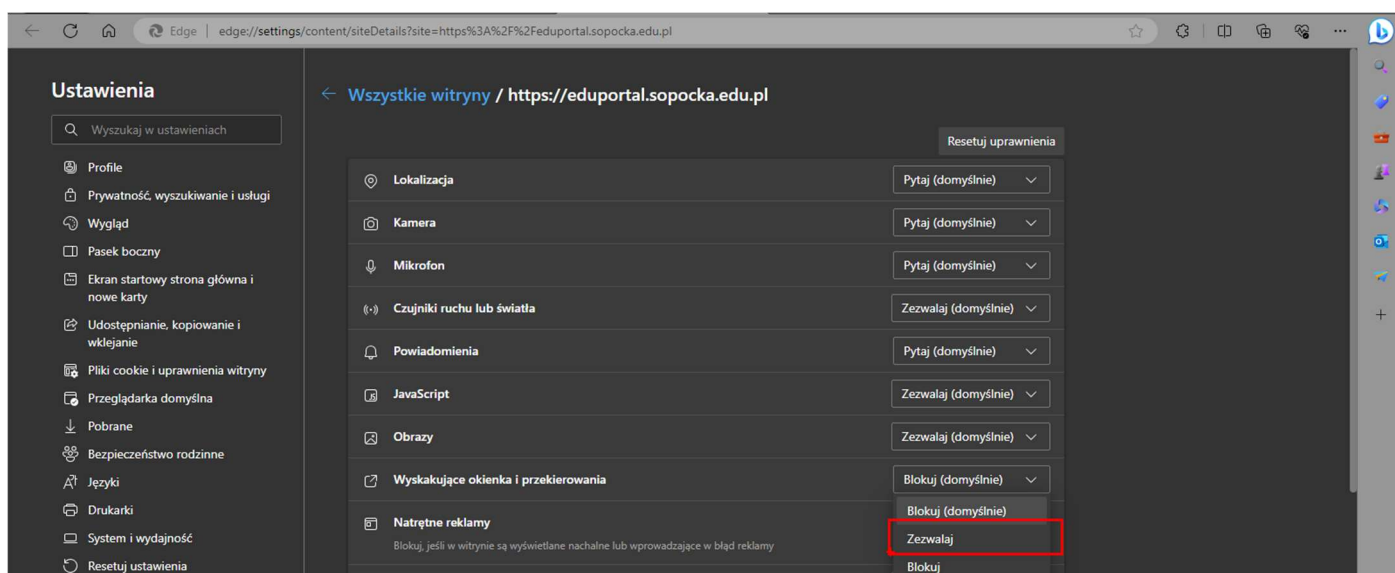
Edge | edge://settings/content/siteDetails?site=https%3A%2F%2Feduportal.sopocka.edu.pl

Ustawienia

Wyszukaj w ustawieniach

Profile
Prywatność, wyszukiwanie i usługi
Wygląd
Pasek boczny
Ekran startowy strona główna i nowe karty
Udostępnianie, kopiowanie i wklejanie
Pliki cookie i uprawnienia witryny
Przeglądarka domyślna
Pobrane
Bezpieczeństwo rodzinne
Języki
Drukarki
System i wydajność
Resetuj ustawienia

← Wszystkie witryny / https://eduportal.sopocka.edu.pl

Resetuj uprawnienia

| | |
|---|---|
| Lokalizacja | Pytaj (domyślnie) |
| Kamera | Pytaj (domyślnie) |
| Mikrofon | Pytaj (domyślnie) |
| Czujniki ruchu lub światła | Zezwalaj (domyślnie) |
| Powiadomienia | Pytaj (domyślnie) |
| JavaScript | Zezwalaj (domyślnie) |
| Obrazy | Zezwalaj (domyślnie) |
| Wyskakujące okienka i przekierowania | Blokuj (domyślnie) |

Natrętne reklamy
Blokuj, jeśli w witrynie są wyświetlane nachalne lub wprowadzające w błąd reklamy

Blokuj (domyślnie)
Zezwalaj
Blokuj